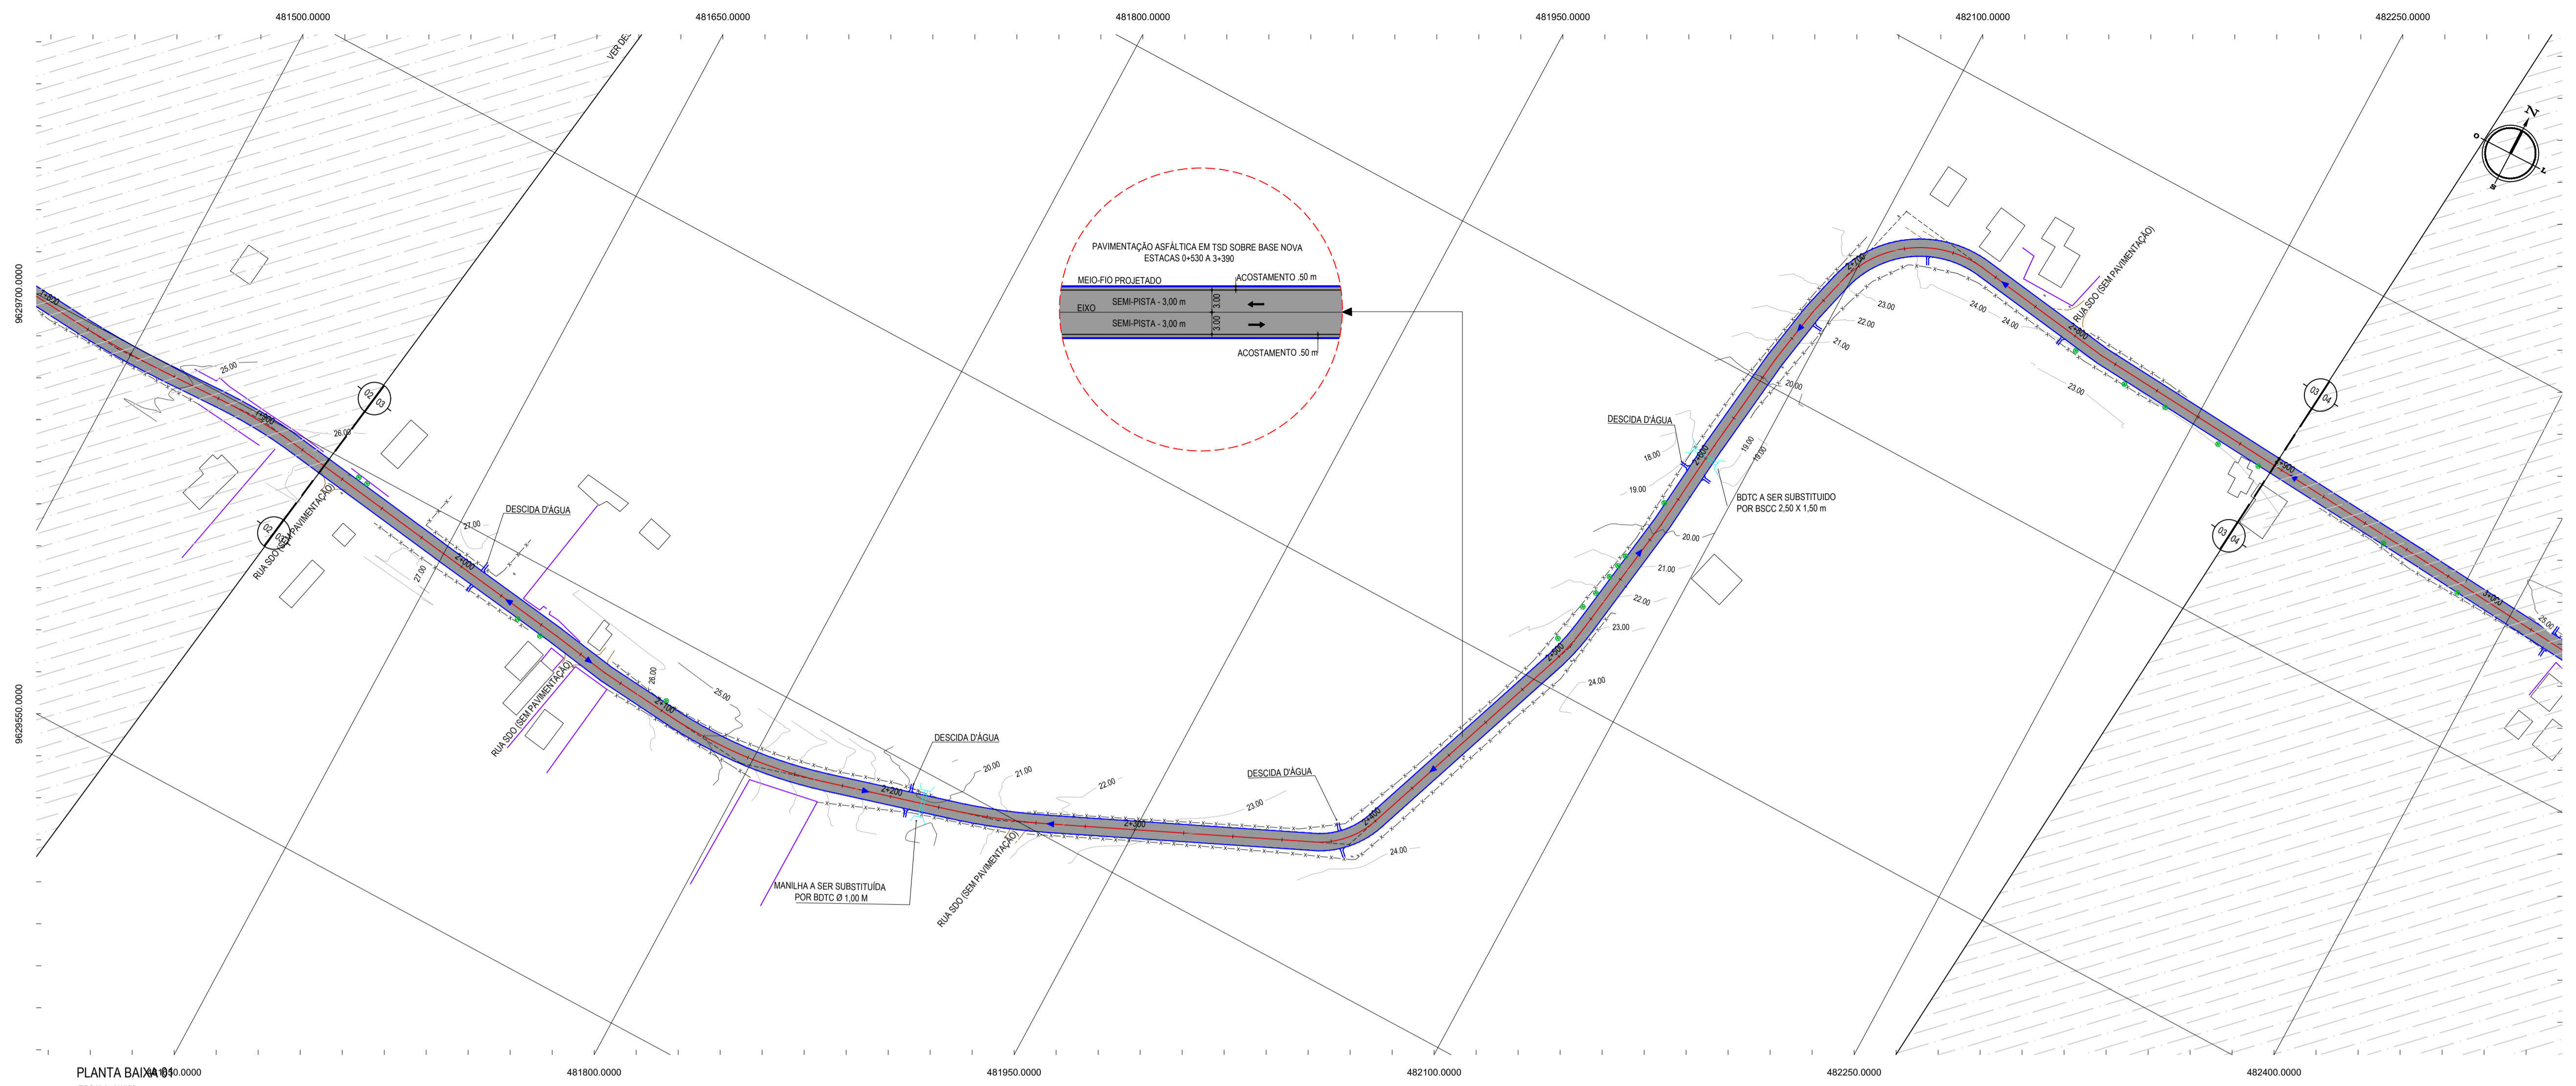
481500.0000
481650.0000
481800.0000
481950.0000
482100.0000
482250.0000

9629700.0000
9629550.0000

VER DE

PAVIMENTAÇÃO ASFÁLTICA EM TSD SOBRE BASE NOVA
ESTACAS 0+530 A 3+390
MEIO-FIO PROJETADO
ACOSTAMENTO .50 m
EIXO
SEMI-PISTA - 3,00 m
SEMI-PISTA - 3,00 m
3.00
3.00
ACOSTAMENTO .50 m

1+900
25.00
1+950
26.00
02
03
03
04
RUA SDO (SEM PAVIMENTAÇÃO)
27.00
27.00
DESCIDA D'ÁGUA
2+000
2+050
RUA SDO (SEM PAVIMENTAÇÃO)
26.00
25.00
2+100
2+150
DESCIDA D'ÁGUA
20.00
21.00
22.00
23.00
2+200
2+250
RUA SDO (SEM PAVIMENTAÇÃO)
MANILHA A SER SUBSTITUÍDA
POR BDTC Ø 1,00 M
DESCIDA D'ÁGUA
2+300
24.00
2+350
24.00
23.00
22.00
21.00
20.00
2+400
19.00
18.00
DESCIDA D'ÁGUA
2+450
19.00
19.00
BDTC A SER SUBSTITUIDO
POR BSCC 2,50 X 1,50 m
20.00
21.00
22.00
23.00
2+500
23.00
24.00
24.00
2+550
RUA SDO (SEM PAVIMENTAÇÃO)
23.00
2+600
03
04
03
04
2+650
2+700
25.00

481650.0000
481800.0000
481950.0000
482100.0000
482250.0000
482400.0000

PLANTA BAIXA 01